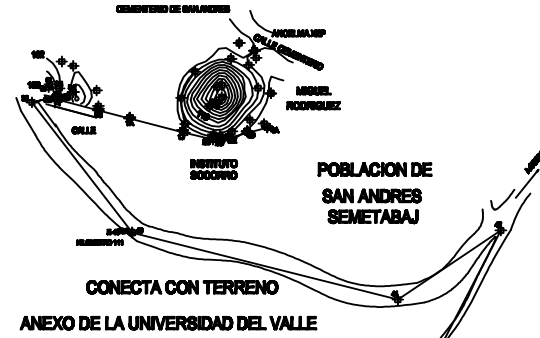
CEMENTERIO DE SAN ANDRES

ANGELMAJSP

CALLE CEMENTERIO

102

MIGUEL RODRIGUEZ

CALLE

INSTITUTO SOCCARO

POBLACION DE SAN ANDRES SEMETABAJ

NUMERO 111

CONECTA CON TERRENO

ANEXO DE LA UNIVERSIDAD DEL VALLE